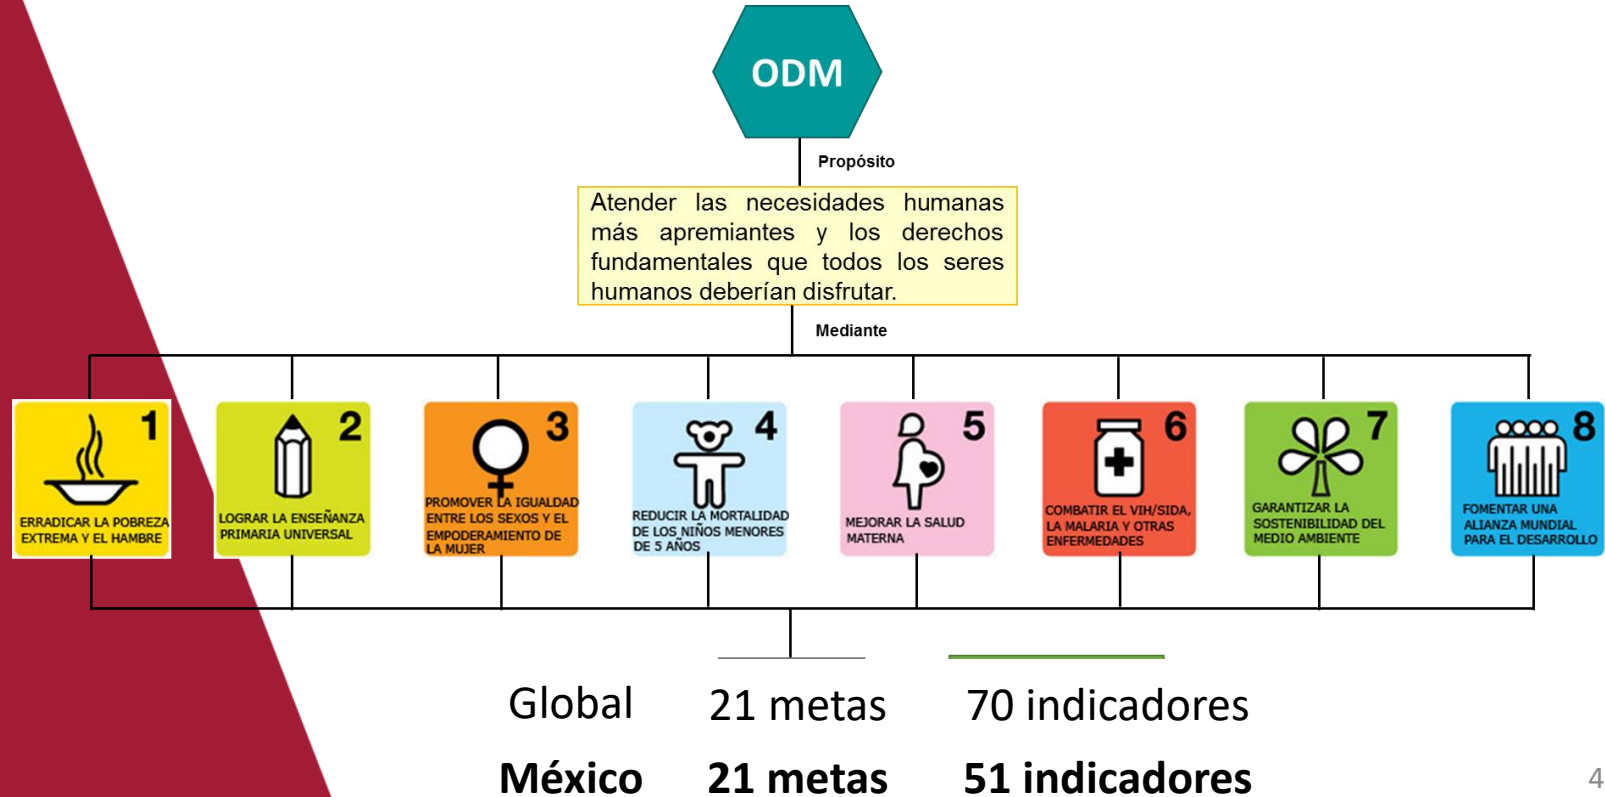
ODM

Propósito

Atender las necesidades humanas más apremiantes y los derechos fundamentales que todos los seres humanos deberían disfrutar.

Mediante

1 ERRADICAR LA POBREZA EXTREMA Y EL HAMBRE

2 LOGRAR LA ENSEÑANZA PRIMARIA UNIVERSAL

3 PROMOVER LA IGUALDAD ENTRE LOS SEXOS Y EL EMPODERAMIENTO DE LA MUJER

4 REDUCIR LA MORTALIDAD DE LOS NIÑOS MENORES DE 5 AÑOS

5 MEJORAR LA SALUD MATERNA

6 COMBATIR EL VIH/SIDA, LA MALARIA Y OTRAS ENFERMEDADES

7 GARANTIZAR LA SOSTENIBILIDAD DEL MEDIO AMBIENTE

8 FOMENTAR UNA ALIANZA MUNDIAL PARA EL DESARROLLO

Global 21 metas 70 indicadores

**México 21 metas 51 indicadores**

4